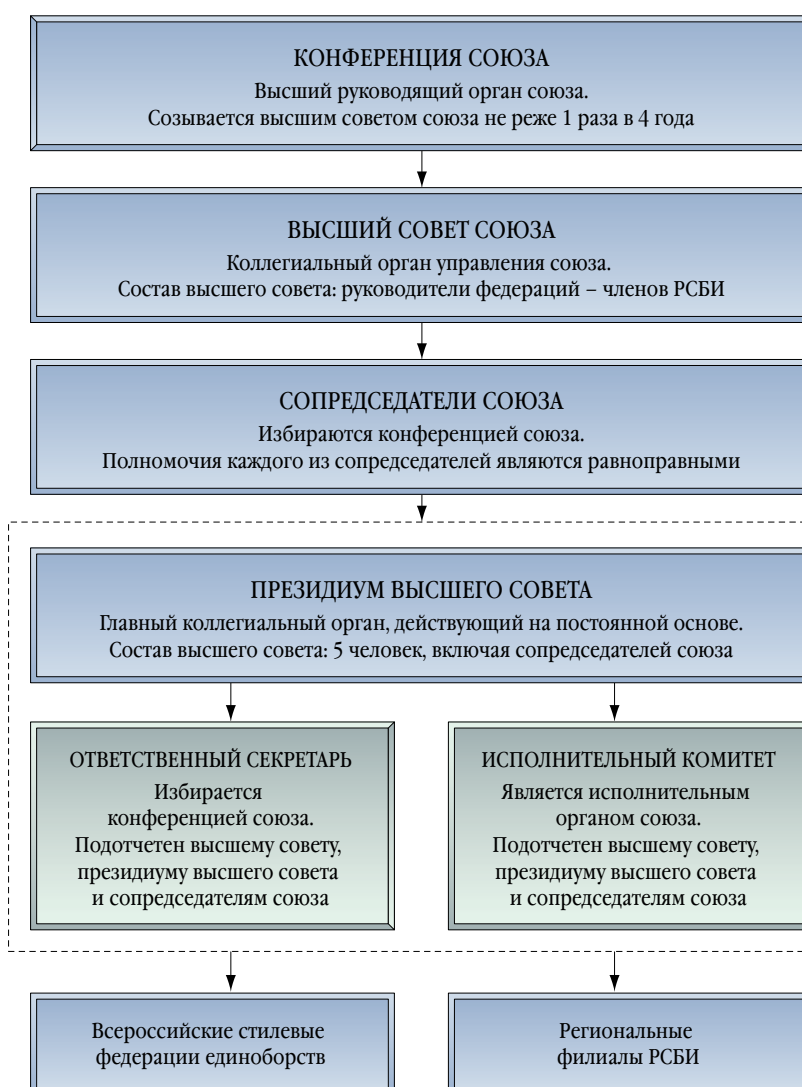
КОНФЕРЕНЦИЯ СОЮЗА
Высший руководящий орган союза.
Созывается высшим советом союза не реже 1 раза в 4 года

ВЫСШИЙ СОВЕТ СОЮЗА
Коллегиальный орган управления союза.
Состав высшего совета: руководители федераций – членов РСБИ

СОПРЕДСЕДАТЕЛИ СОЮЗА
Избираются конференцией союза.
Полномочия каждого из сопредседателей являются равноправными

ПРЕЗИДИУМ ВЫСШЕГО СОВЕТА
Главный коллегиальный орган, действующий на постоянной основе.
Состав высшего совета: 5 человек, включая сопредседателей союза

ОТВЕТСТВЕННЫЙ СЕКРЕТАРЬ
Избирается конференцией союза.
Подотчетен высшему совету, президиуму высшего совета и сопредседателям союза

ИСПОЛНИТЕЛЬНЫЙ КОМИТЕТ
Является исполнительным органом союза.
Подотчетен высшему совету, президиуму высшего совета и сопредседателям союза

Всероссийские стилевые федерации единоборств

Региональные филиалы РСБИ